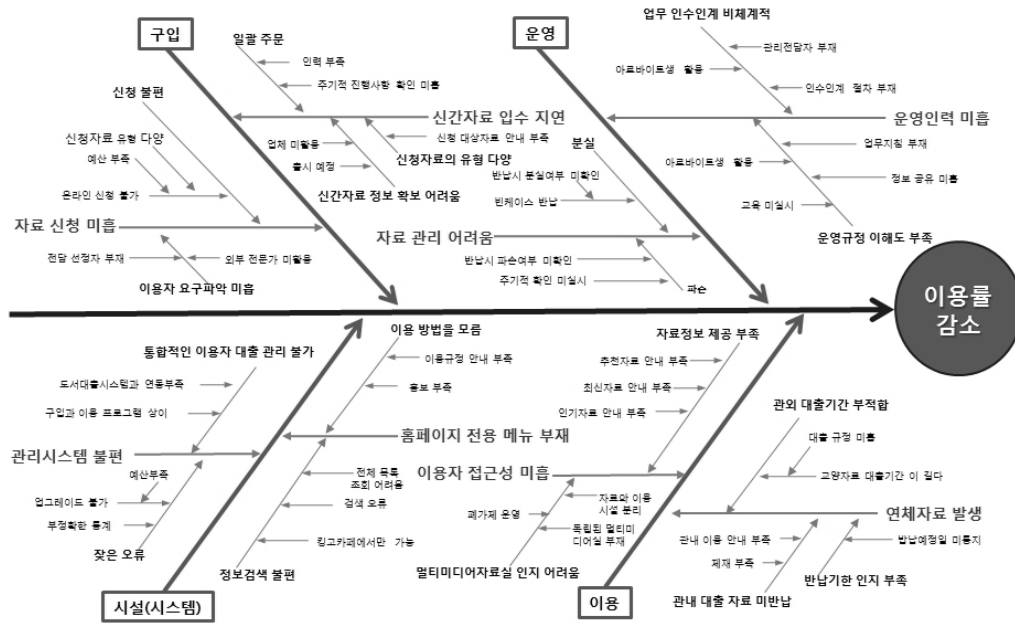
구입

일괄 주문

인력 부족

주기적 진행사항 확인 미흡

신청 불편

신간자료 입수 지연

신청자료 유형 다양

업체 미활용

신청 대상자료 안내 부족

예산 부족

출시 예정

신청자료의 유형 다양

온라인 신청 불가

신간자료 정보 확보 어려움

자료 신청 미흡

전담 선정자 부재

외부 전문가 미활용

이용자 요구파악 미흡

운영

업무 인수인계 비체계적

관리전담자 부재

아르바이트생 활용

인수인계 절차 부재

운영인력 미흡

분실

업무지침 부재

아르바이트생 활용

반납시 분실여부 미확인

정보 공유 미흡

빈케이스 반납

교육 미실시

자료 관리 어려움

운영규정 이해도 부족

반납시 파손여부 미확인

주기적 확인 미실시

파손

이용률 감소

이용 방법을 모름

통합적인 이용자 대출 관리 불가

이용규정 안내 부족

도서대출시스템과 연동부족

홍보 부족

구입과 이용 프로그램 상이

홈페이지 전용 메뉴 부재

관리시스템 불편

예산부족

전체 목록 조회 어려움

업그레이드 불가

검색 오류

부정확한 통계

잦은 오류

킹고카페에서만 가능

정보검색 불편

시설(시스템)

자료정보 제공 부족

추천자료 안내 부족

최신자료 안내 부족

인기자료 안내 부족

관외 대출기간 부적합

대출 규정 미흡

이용자 접근성 미흡

고양자료 대출기간 이 길다

자료와 이용 시설 분리

폐가제 운영

독립된 멀티미디어실 부재

연체자료 발생

관내 이용 안내 부족

반납예정일 미통지

제재 부족

멀티미디어자료실 인지 어려움

반납기한 인지 부족

이용

관내 대출 자료 미반납